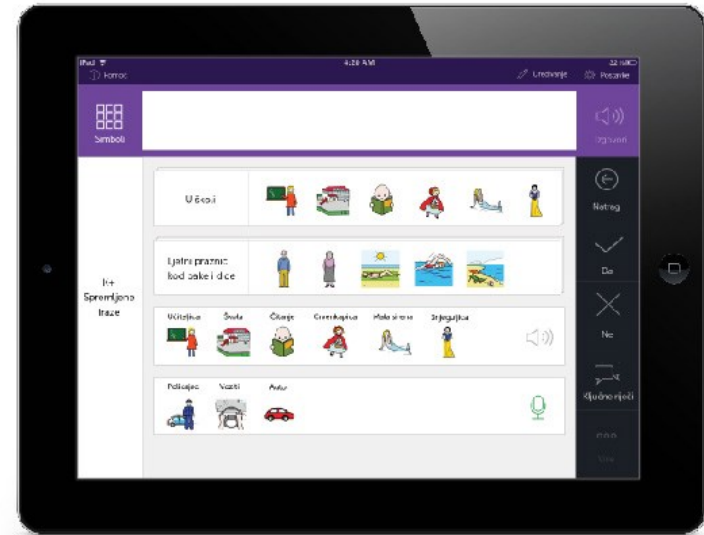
iPad
Pomoć
4:20 AM
32%
Uređivanje
Postavke

Simboli

Zgovori

U školi

Ljetni praznici kod bake i dide

Učiteljica
Škola
Čitanje
Crvenkapica
Mala sirena
Snjeguljica

Policajac
Vozači
Auto

+
Spremljene fraze

Natrag
Da
Ne
Ključne riječi
Više